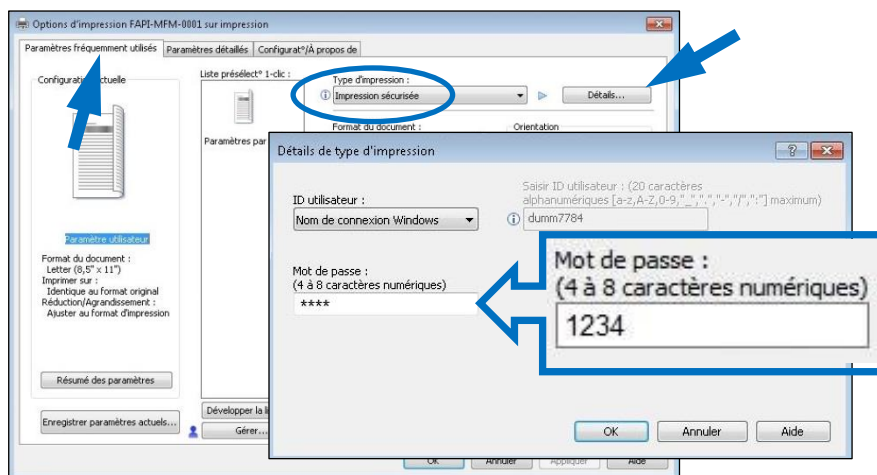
Options d'impression FAPI-MFM-0001 sur impression

Paramètres fréquemment utilisés | Paramètres détaillés | Configurat°/À propos de

Configuration actuelle

Paramètre utilisateur

Format du document :
Letter (8,5" x 11")
Imprimer sur :
Identique au format original
Réduction/Agrandissement :
Ajuster au format d'impression

Résumé des paramètres

Enregistrer paramètres actuels...

Liste présélect° 1-clic :

Paramètres par

Développer la li

Gérer...

Type d'impression :
Impression sécurisée

Détails...

Format du document :

Orientation

OK | Annuler | Appliquer | Aide

Détails de type d'impression

ID utilisateur :
Nom de connexion Windows

Saisir ID utilisateur : (20 caractères alphanumériques [a-z,A-Z,0-9,"_",".","-","/",":"] maximum)
dumm7784

Mot de passe :
(4 à 8 caractères numériques)
****

Mot de passe :
(4 à 8 caractères numériques)
1234

OK | Annuler | Aide